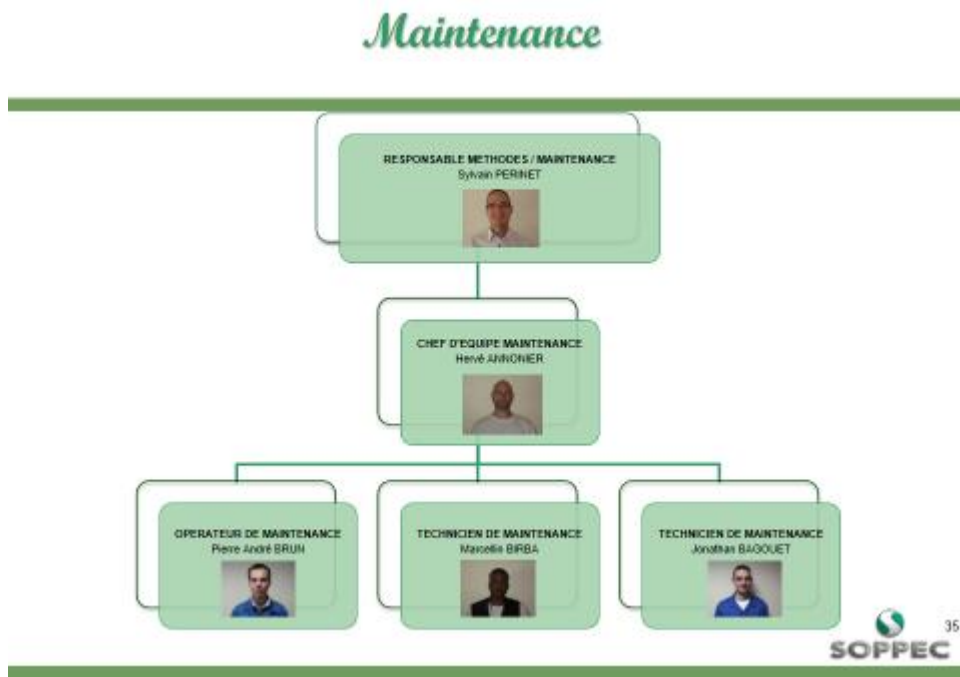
Maintenance

RESPONSABLE METHODES / MAINTENANCE
Sylvain PERINET

CHEF D'EQUIPE MAINTENANCE
Hervé ANNONIER

OPERATEUR DE MAINTENANCE
Pierre André BRUN

TECHNICIEN DE MAINTENANCE
Marcellin BIRBA

TECHNICIEN DE MAINTENANCE
Jonathan BAGOUET

35

SOPPEC